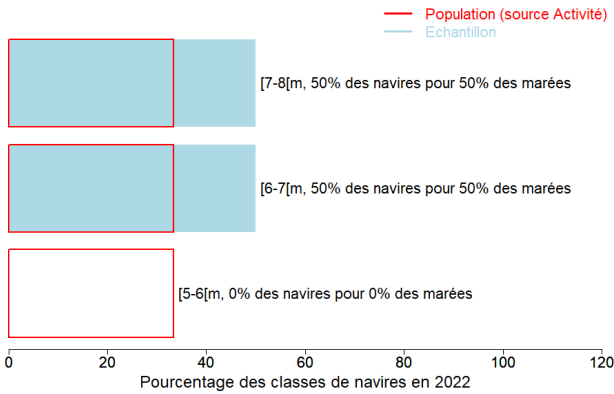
Population (source Activité)
Echantillon

[7-8[m, 50% des navires pour 50% des marées

[6-7[m, 50% des navires pour 50% des marées

[5-6[m, 0% des navires pour 0% des marées

0 20 40 60 80 100 120

Pourcentage des classes de navires en 2022